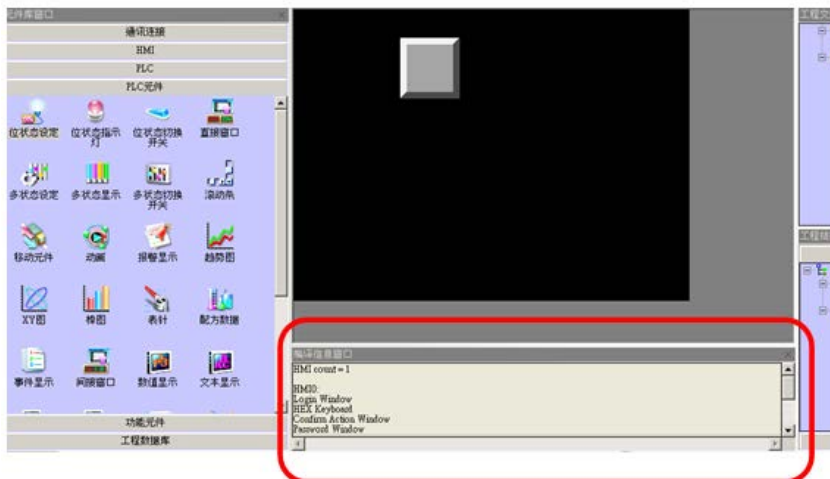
元件库窗口
通讯连接
HMI
PLC
PLC元件
位状态设定
位状态指示灯
位状态切换开关
直接窗口
多状态设定
多状态显示
多状态切换开关
滚动条
移动元件
动画
报警显示
趋势图
XY图
棒图
表针
配方数据
事件显示
间接窗口
数值显示
文本显示
功能元件
工程数据库
工程文
工程结
编译信息窗口
HMI count = 1

HMI0:
Login Window
HEX Keyboard
Confirm Action Window
Password Window